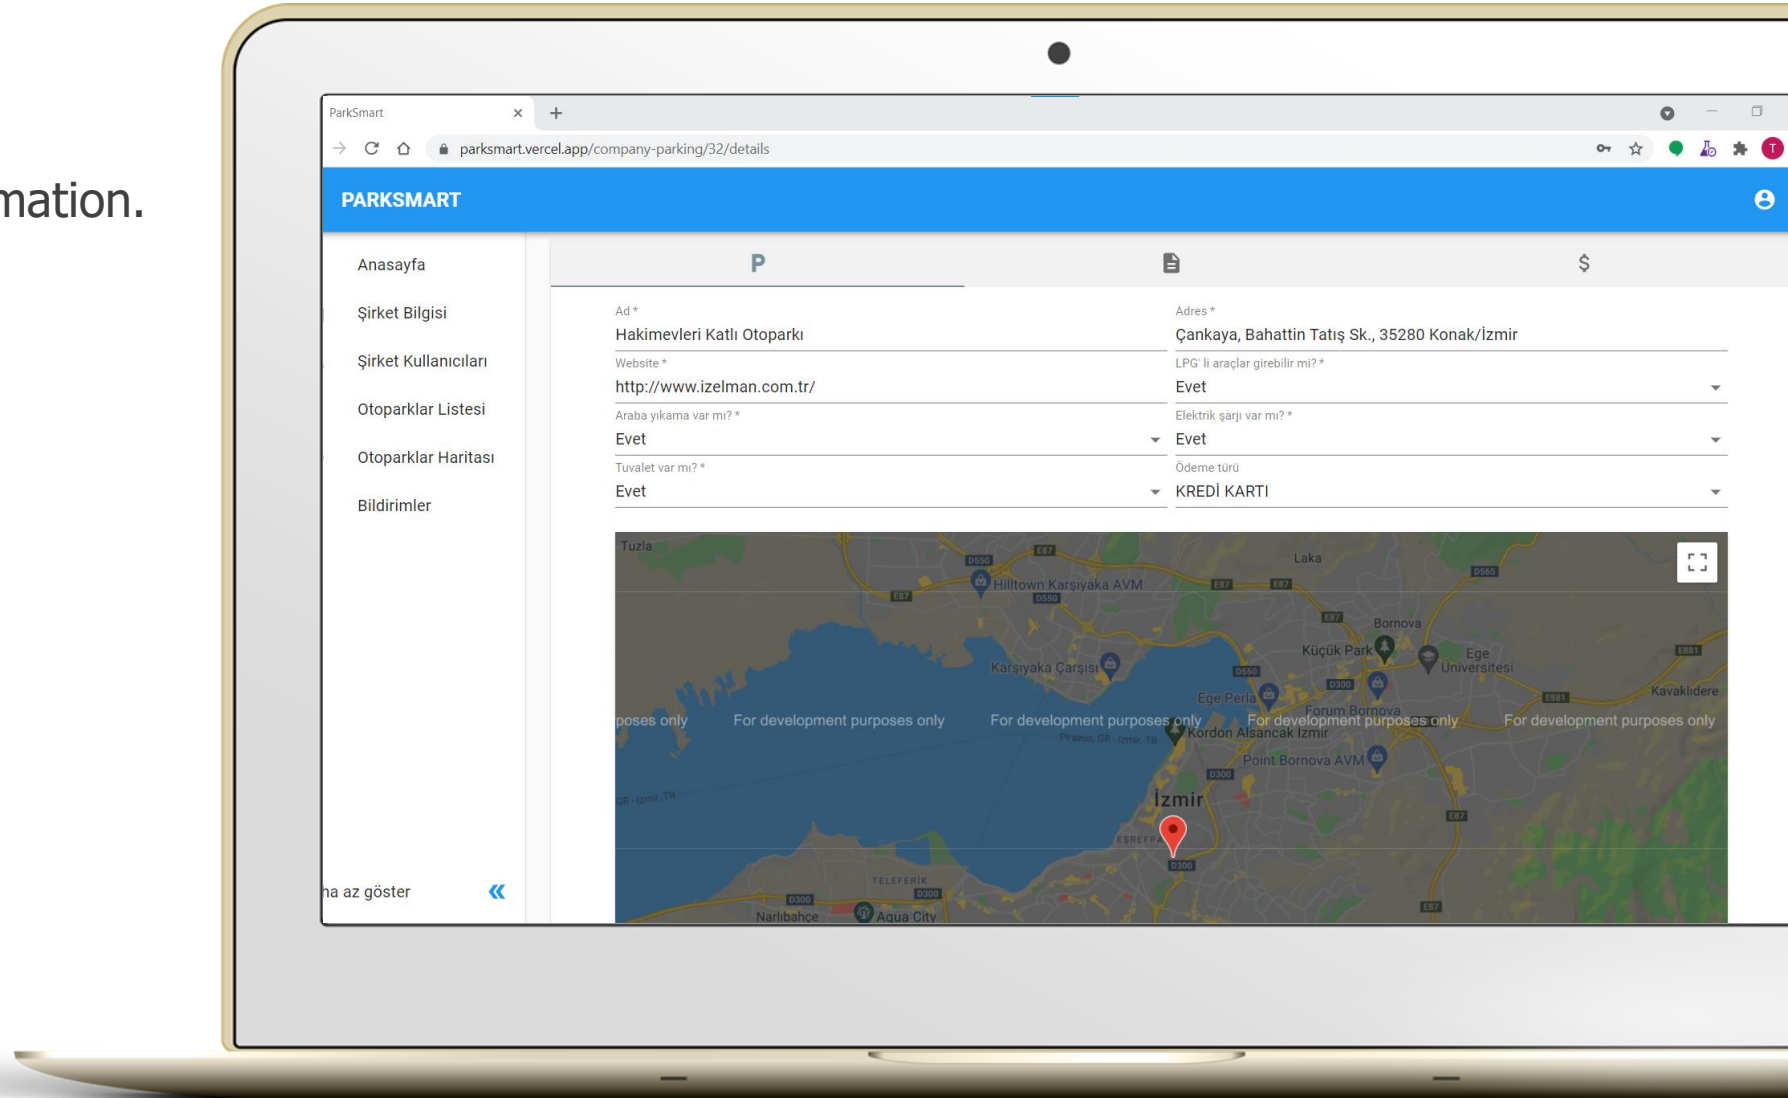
mation.

ParkSmart

parksmart.vercel.app/company-parking/32/details

PARKSMART

Anasayfa

Şirket Bilgisi

Şirket Kullanıcıları

Otoparklar Listesi

Otoparklar Haritası

Bildirimler

ha az göster

P

$

Ad *
Hakimevleri Katlı Otoparkı

Adres *
Çankaya, Bahattin Tatış Sk., 35280 Konak/İzmir

Website *
http://www.izelman.com.tr/

LPG' li araçlar girebilir mi? *
Evet

Araba yıkama var mı? *
Evet

Elektrik şarjı var mı? *
Evet

Tuvalet var mı? *
Evet

Ödeme türü
KREDİ KARTI

Tuzla
Laka
Hilltown Karşıyaka AVM
Bornova
Küçük Park
Ege Üniversitesi
Karşıyaka Çarşısı
Kavaklıdere
Ege Perla
Forum Bornova
Kordon Alsancak İzmir
Point Bornova AVM
İzmir
TELEFERİK
Narlıbahçe
Aqua City
poses only
For development purposes only
For development purposes only
For development purposes only
For development purposes only